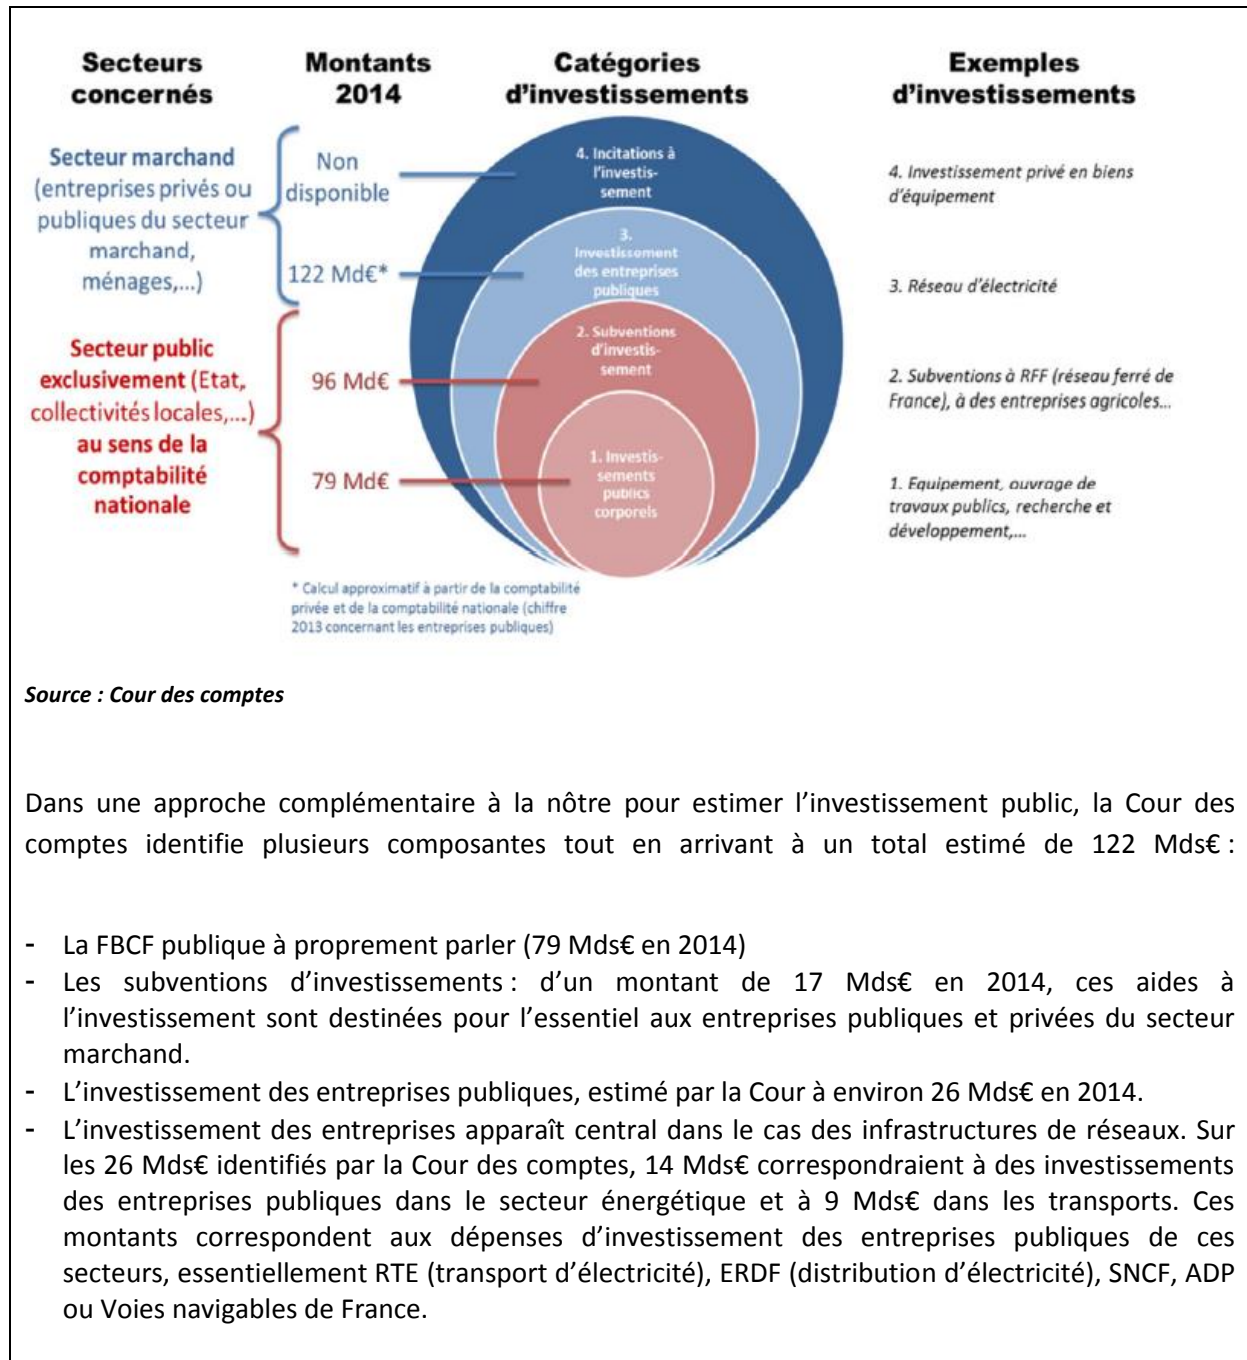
Secteurs concernés

Montants 2014

Catégories d'investissements

Exemples d'investissements

Secteur marchand (entreprises privés ou publiques du secteur marchand, ménages,...)

Non disponible

122 Md€*

Secteur public exclusivement (Etat, collectivités locales,...) au sens de la comptabilité nationale

96 Md€

79 Md€

4. Incitations à l'investissement

3. Investissement des entreprises publiques

2. Subventions d'investissement

1. Investissements publics corporels

4. Investissement privé en biens d'équipement

3. Réseau d'électricité

2. Subventions à RFF (réseau ferré de France), à des entreprises agricoles...

1. Equipement, ouvrage de travaux publics, recherche et développement,...

* Calcul approximatif à partir de la comptabilité privée et de la comptabilité nationale (chiffre 2013 concernant les entreprises publiques)

Source : Cour des comptes

Dans une approche complémentaire à la nôtre pour estimer l'investissement public, la Cour des comptes identifie plusieurs composantes tout en arrivant à un total estimé de 122 Mds€ :

- La FBCF publique à proprement parler (79 Mds€ en 2014)
- Les subventions d'investissements : d'un montant de 17 Mds€ en 2014, ces aides à l'investissement sont destinées pour l'essentiel aux entreprises publiques et privées du secteur marchand.
- L'investissement des entreprises publiques, estimé par la Cour à environ 26 Mds€ en 2014.
- L'investissement des entreprises apparaît central dans le cas des infrastructures de réseaux. Sur les 26 Mds€ identifiés par la Cour des comptes, 14 Mds€ correspondraient à des investissements des entreprises publiques dans le secteur énergétique et à 9 Mds€ dans les transports. Ces montants correspondent aux dépenses d'investissement des entreprises publiques de ces secteurs, essentiellement RTE (transport d'électricité), ERDF (distribution d'électricité), SNCF, ADP ou Voies navigables de France.